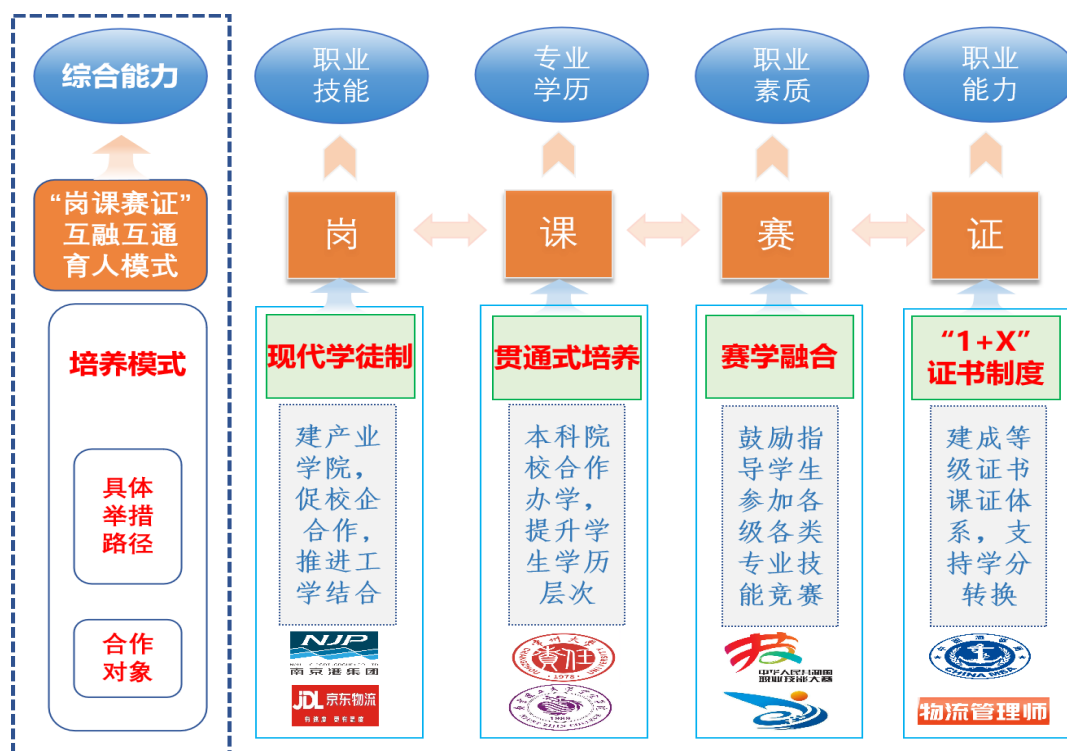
综合能力

“岗课赛证”互融互通育人模式

培养模式

具体举措路径

合作对象

职业技能

专业学历

职业素质

职业能力

岗

课

赛

证

现代学徒制

建产业学院，促校企合作，推进工学结合

NJP
南京港集团

JDL 京东物流

贯通式培养

本科院校合作办学，提升学生学历层次

赛学融合

鼓励指导学生参加各级各类专业技能竞赛

中华人民共和国职业技能大赛

“1+X”证书制度

建成等级证书课证体系，支持学分转换

CHINA MSA

物流管理师